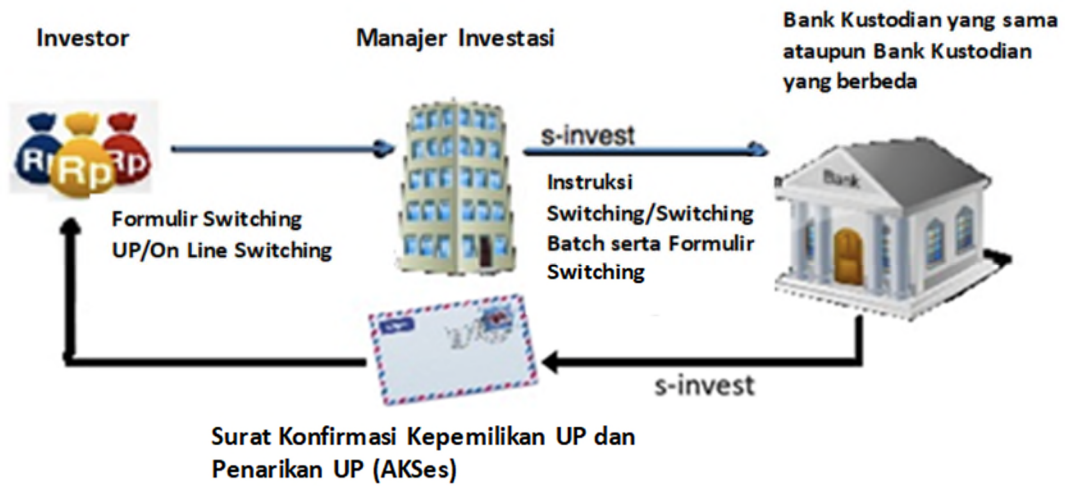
Investor

Manajer Investasi

Bank Kustodian yang sama ataupun Bank Kustodian yang berbeda

Rp Rp Rp

Formulir Switching UP/On Line Switching

s-invest

Instruksi Switching/Switching Batch serta Formulir Switching

Bank

s-invest

Surat Konfirmasi Kepemilikan UP dan Penarikan UP (AKSes)